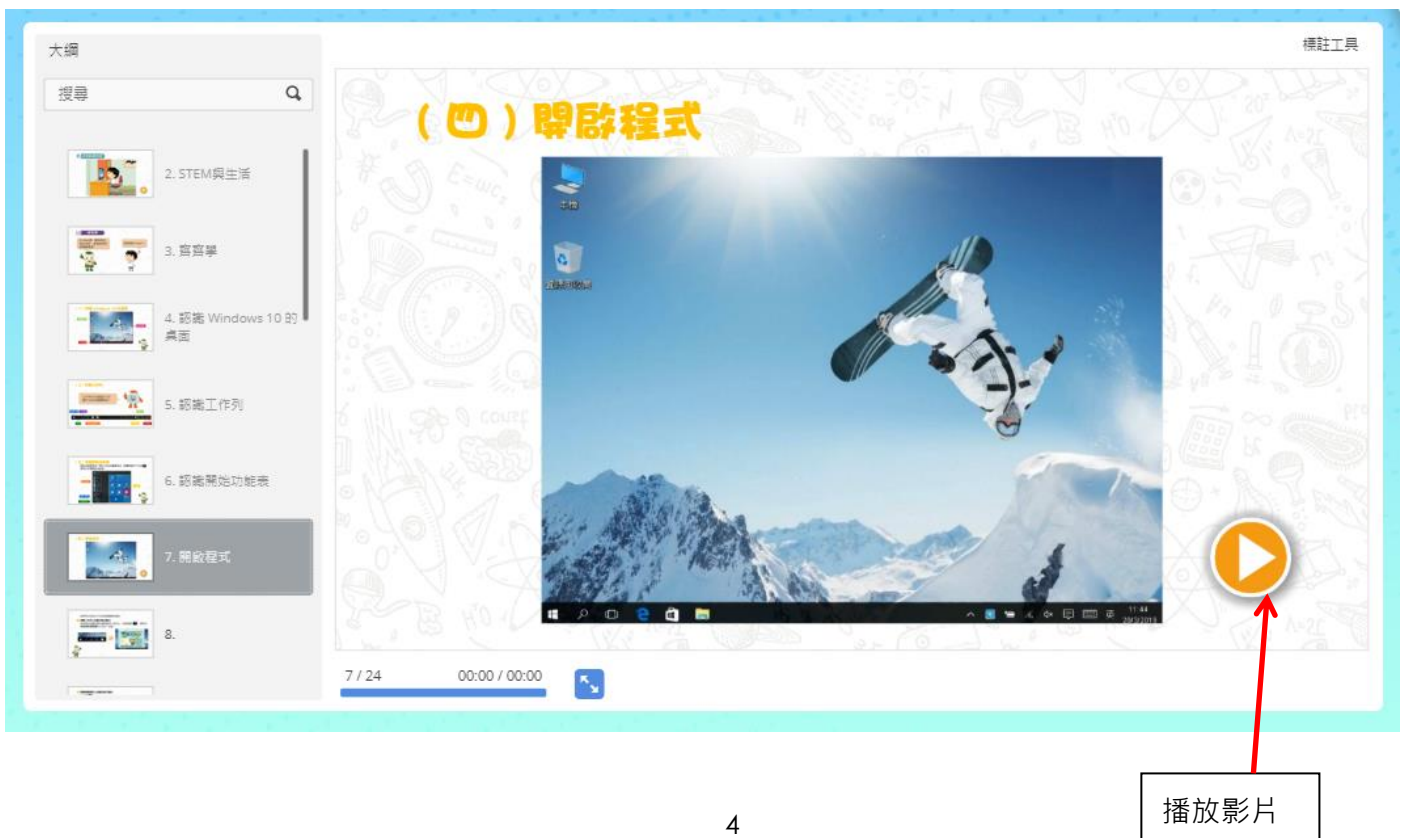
大綱

搜尋

2. STEM與生活

3. 齊齊學

4. 認識 Windows 10 的桌面

5. 認識工作列

6. 認識開始功能表

7. 開啟程式

8.

標註工具

（四）開啟程式

本機

資源回收筒

11:44
29/3/2019

7 / 24

00:00 / 00:00

播放影片

4